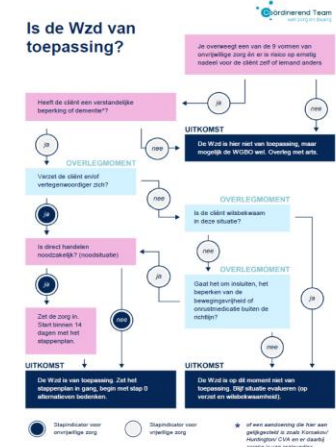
Is de Wzd van toepassing?

Coördinerend Team verzorging en dwang

Je overweegt een van de 9 vormen van onvrijwillige zorg en er is risico op ernstig nadeel voor de cliënt zelf of iemand anders

nee

Heeft de cliënt een verstandelijke beperking of dementie*?

UITKOMST

nee

De Wzd is hier niet van toepassing, maar mogelijk de WGBO wel. Overleg met arts.

ja

OVERLEGMOMENT

Verzet de cliënt en/of vertegenwoordiger zich?

nee

ja

OVERLEGMOMENT

Is de cliënt wilsbekwaam in deze situatie?

nee

Is direct handelen noodzakelijk? (noodsituatie)

ja

OVERLEGMOMENT

nee

Gaat het om insluiten, het beperken van de bewegingsvrijheid of onrustmedicatie buiten de richtlijn?

ja

Zet de zorg in. Start binnen 14 dagen met het stappenplan.

ja

nee

UITKOMST

De Wzd is van toepassing. Zet het stappenplan in gang, begin met stap 0 alternatieven bedenken.

UITKOMST

De Wzd is op dit moment niet van toepassing. Blijf situatie evalueren (op verzet en wilsbekwaamheid).

Stapindicator voor onvrijwillige zorg

Stapindicator voor vrijwillige zorg

* of een aandoening die hier aan gelijkgesteld is zoals Korsakov/ Huntington/ CVA en er daarbij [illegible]